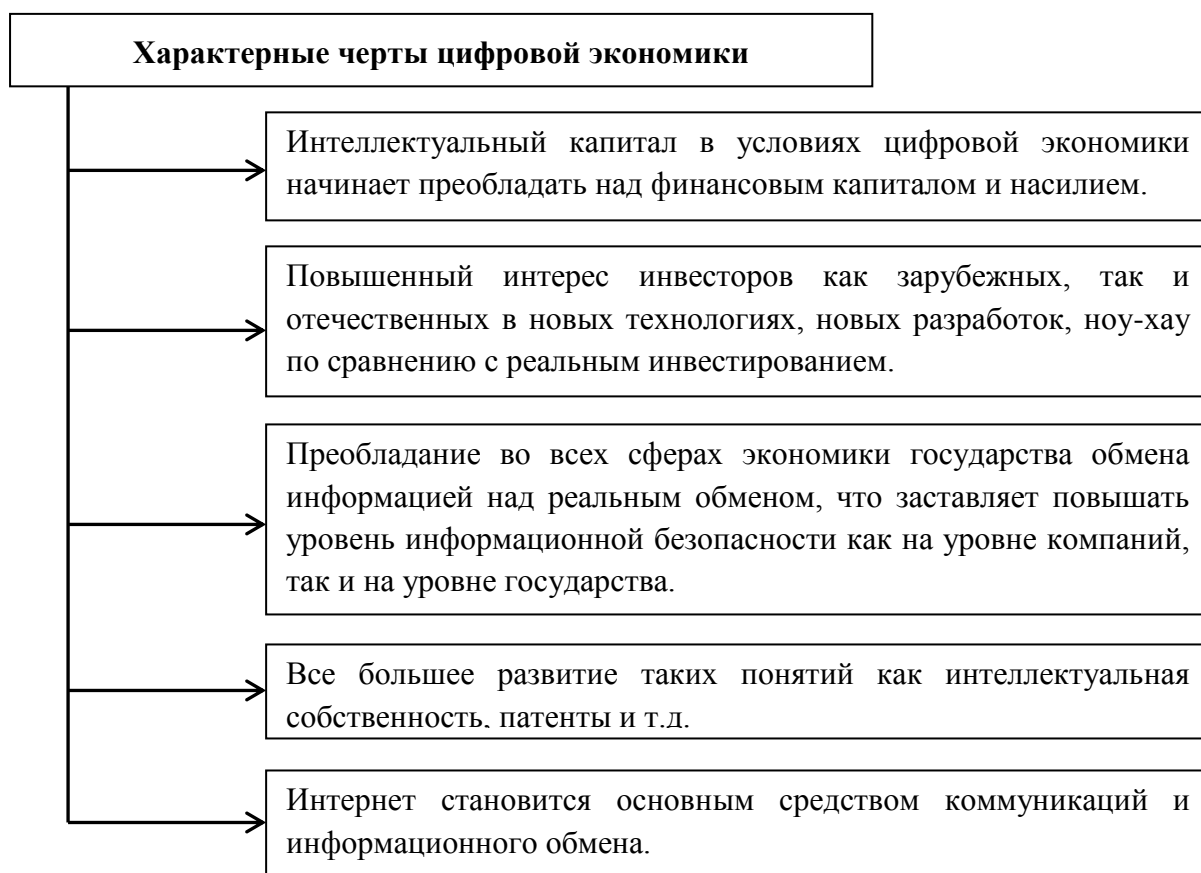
Характерные черты цифровой экономики

Интеллектуальный капитал в условиях цифровой экономики начинает преобладать над финансовым капиталом и насилием.

Повышенный интерес инвесторов как зарубежных, так и отечественных в новых технологиях, новых разработок, ноу-хау по сравнению с реальным инвестированием.

Преобладание во всех сферах экономики государства обмена информацией над реальным обменом, что заставляет повышать уровень информационной безопасности как на уровне компаний, так и на уровне государства.

Все большее развитие таких понятий как интеллектуальная собственность, патенты и т.д.

Интернет становится основным средством коммуникаций и информационного обмена.